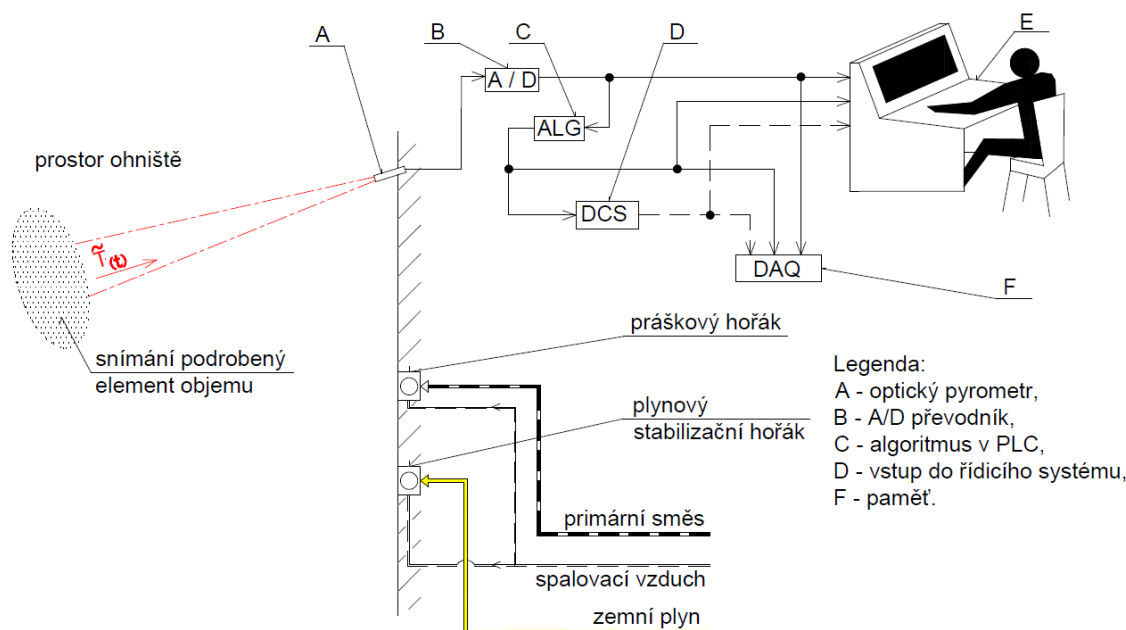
A

B

C

D

E

A / D

ALG

DCS

DAQ

F

prostor ohniště

$\tilde{T}_{(t)}$

snímání podrobený element objemu

práškový hořák

plynový stabilizační hořák

primární směs

spalovací vzduch

zemní plyn

Legenda:
A - optický pyrometr,
B - A/D převodník,
C - algoritmus v PLC,
D - vstup do řídicího systému,
F - paměť.